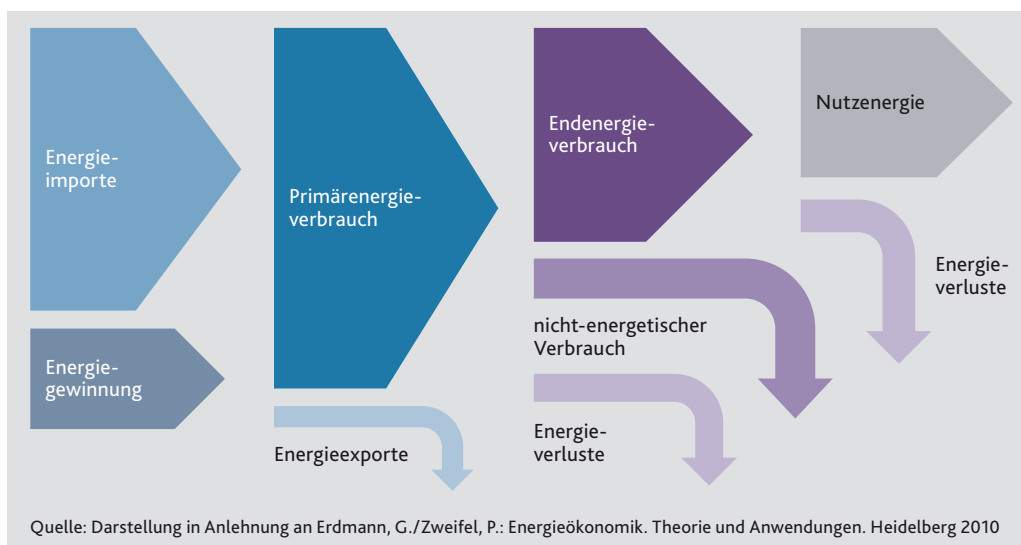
Energieimporte

Energiegewinnung

Primärenergieverbrauch

Energieexporte

Endenergieverbrauch

nicht-energetischer Verbrauch

Energieverluste

Nutzenergie

Energieverluste

Quelle: Darstellung in Anlehnung an Erdmann, G./Zweifel, P.: Energieökonomik. Theorie und Anwendungen. Heidelberg 2010